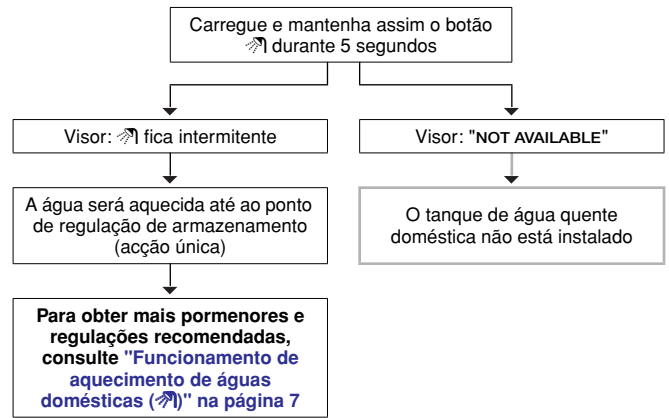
Carregue e mantenha assim o botão durante 5 segundos

Visor: fica intermitente

Visor: "NOT AVAILABLE"

A água será aquecida até ao ponto de regulação de armazenamento (acção única)

O tanque de água quente doméstica não está instalado

**Para obter mais pormenores e regulações recomendadas, consulte "Funcionamento de aquecimento de águas domésticas ()" na página 7**